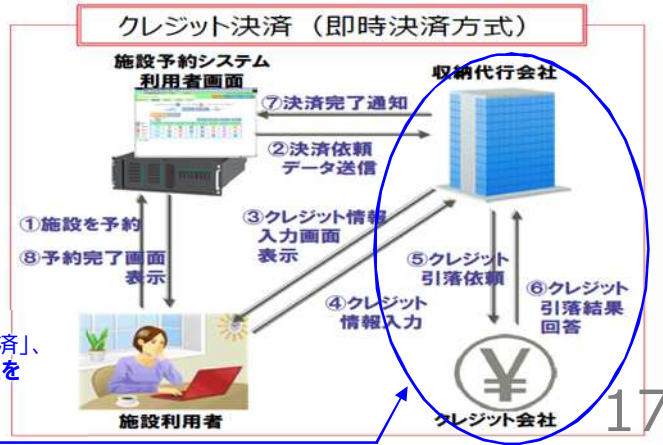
クレジット決済（即時決済方式）

施設予約システム
利用者画面

収納代行会社

⑦決済完了通知

②決済依頼
データ送信

①施設を予約

⑧予約完了画面
表示

③クレジット情報
入力画面
表示

④クレジット
情報入力

⑤クレジット
引落依頼

⑥クレジット
引落結果
回答

済」、
を

施設利用者

クレジット会社

17